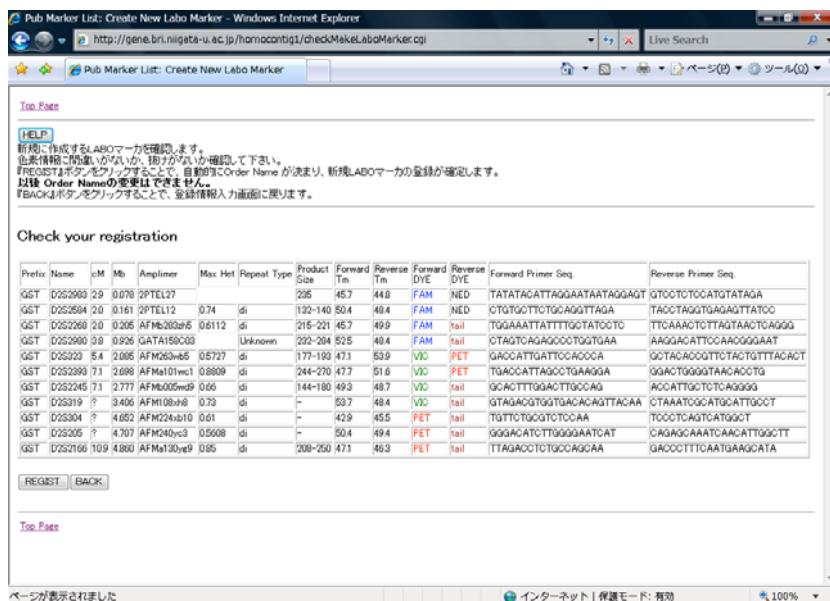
Pub Marker List: Create New Labo Marker - Windows Internet Explorer

http://gene.bri.niigata-u.ac.jp/homocontig1/checkMakeLaboMarker.cgi

Live Search

Pub Marker List: Create New Labo Marker

ページ(P) ツール(O)

Top Page

HELP

新規に作成するLABOマーカを確認します。
色素情報に間違いがないか、抜けがないか確認して下さい。
『REGIST』ボタンをクリックすることで、自動的にOrder Name が決まり、新規LABOマーカの登録が確定します。
以後 Order Nameの変更はできません。
『BACK』ボタンをクリックすることで、登録情報入力画面に戻ります。

Check your registration

| Prefix | Name | cM | Mb | Amplimer | Max Het | Repeat Type | Product Size | Forward Tm | Reverse Tm | Forward DYE | Reverse DYE | Forward Primer Seq. | Reverse Primer Seq. |
|---|---|---|---|---|---|---|---|---|---|---|---|---|---|
| GST | D2S2983 | 2.9 | 0.078 | 2PTEL27 | | | 235 | 45.7 | 44.8 | FAM | NED | TATATACATTAGGAATAATAGGAGT | GTCCTCTCCATGTATAGA |
| GST | D2S2584 | 2.0 | 0.161 | 2PTEL12 | 0.74 | di | 132-140 | 50.4 | 48.4 | FAM | NED | CTGTGCTTCTGCAGGTTAGA | TACCTAGGTGAGAGTTATCC |
| GST | D2S2260 | 2.0 | 0.205 | AFMb283zh5 | 0.6112 | di | 215-221 | 45.7 | 49.9 | FAM | tail | TGGAAATTATTTTGCTATCCTC | TTCAAACTCTTAGTAACTCAGGG |
| GST | D2S2980 | 3.8 | 0.926 | GATA159C03 | | Unknown | 222-284 | 52.5 | 48.4 | FAM | tail | CTAGTCAGAGCCCTGGTGAA | AAGGACATTCCAACGGGAAT |
| GST | D2S323 | 5.4 | 2.005 | AFM263wb5 | 0.5727 | di | 177-193 | 47.1 | 53.9 | VIC | PET | GACCATTGATTCCACCCA | GCTACACCGTTCTACTGTTTACACT |
| GST | D2S2393 | 7.1 | 2.698 | AFMa101wc1 | 0.8809 | di | 244-270 | 47.7 | 51.6 | VIC | PET | TGACCATTAGCCTGAAGGA | GGACTGGGGTAACACCTG |
| GST | D2S2245 | 7.1 | 2.777 | AFMb005wd9 | 0.66 | di | 144-180 | 49.3 | 48.7 | VIC | tail | GCACTTTGGACTTGCCAG | ACCATTGCTCTCAGGGG |
| GST | D2S319 | ? | 3.406 | AFM108xh8 | 0.73 | di | - | 53.7 | 48.4 | VIC | tail | GTAGACGTGGTGACACAGTTACAA | CTAAATCGCATGCATTGCCT |
| GST | D2S304 | ? | 4.652 | AFM224xb10 | 0.61 | di | - | 42.9 | 45.5 | PET | tail | TGTTCTGCGTCTCCAA | TCCCTCAGTCATGGCT |
| GST | D2S205 | ? | 4.707 | AFM240yc3 | 0.5608 | di | - | 50.4 | 49.4 | PET | tail | GGGACATCTTGGGGAATCAT | CAGAGCAAATCAACATTGGCTT |
| GST | D2S2166 | 10.9 | 4.860 | AFMa130yg9 | 0.85 | di | 208-250 | 47.1 | 46.3 | PET | tail | TTAGACCTCTGCCAGCAA | GACCCTTTCAATGAAGCATA |

REGIST BACK

Top Page

ページが表示されました

インターネット | 保護モード: 有効

100%